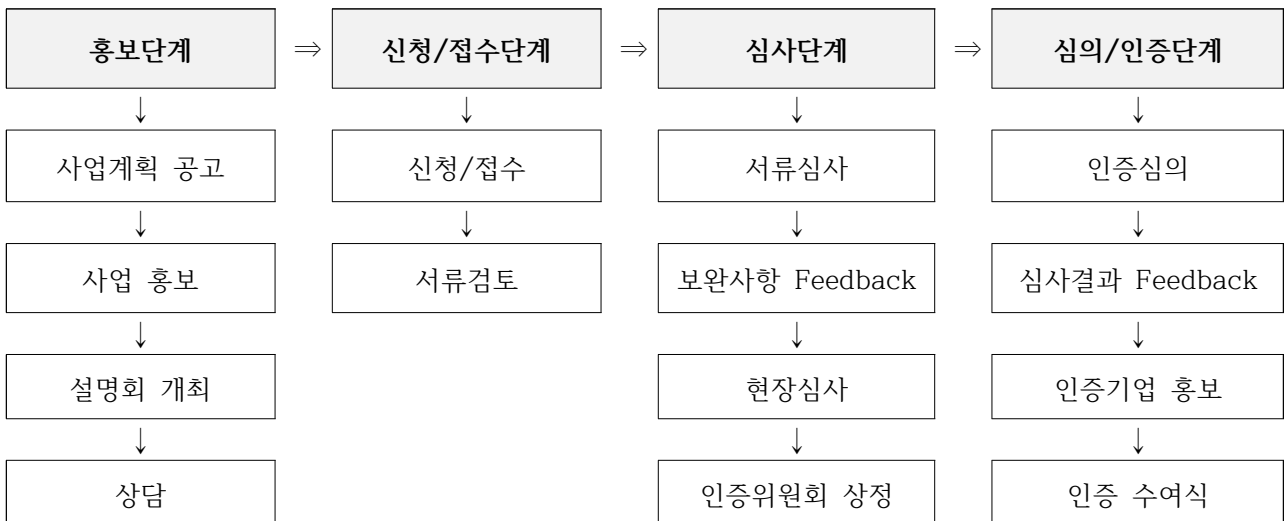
홍보단계 ⇒ 신청/접수단계 ⇒ 심사단계 ⇒ 심의/인증단계

홍보단계
↓
사업계획 공고
↓
사업 홍보
↓
설명회 개최
↓
상담

신청/접수단계
↓
신청/접수
↓
서류검토

심사단계
↓
서류심사
↓
보완사항 Feedback
↓
현장심사
↓
인증위원회 상정

심의/인증단계
↓
인증심의
↓
심사결과 Feedback
↓
인증기업 홍보
↓
인증 수여식